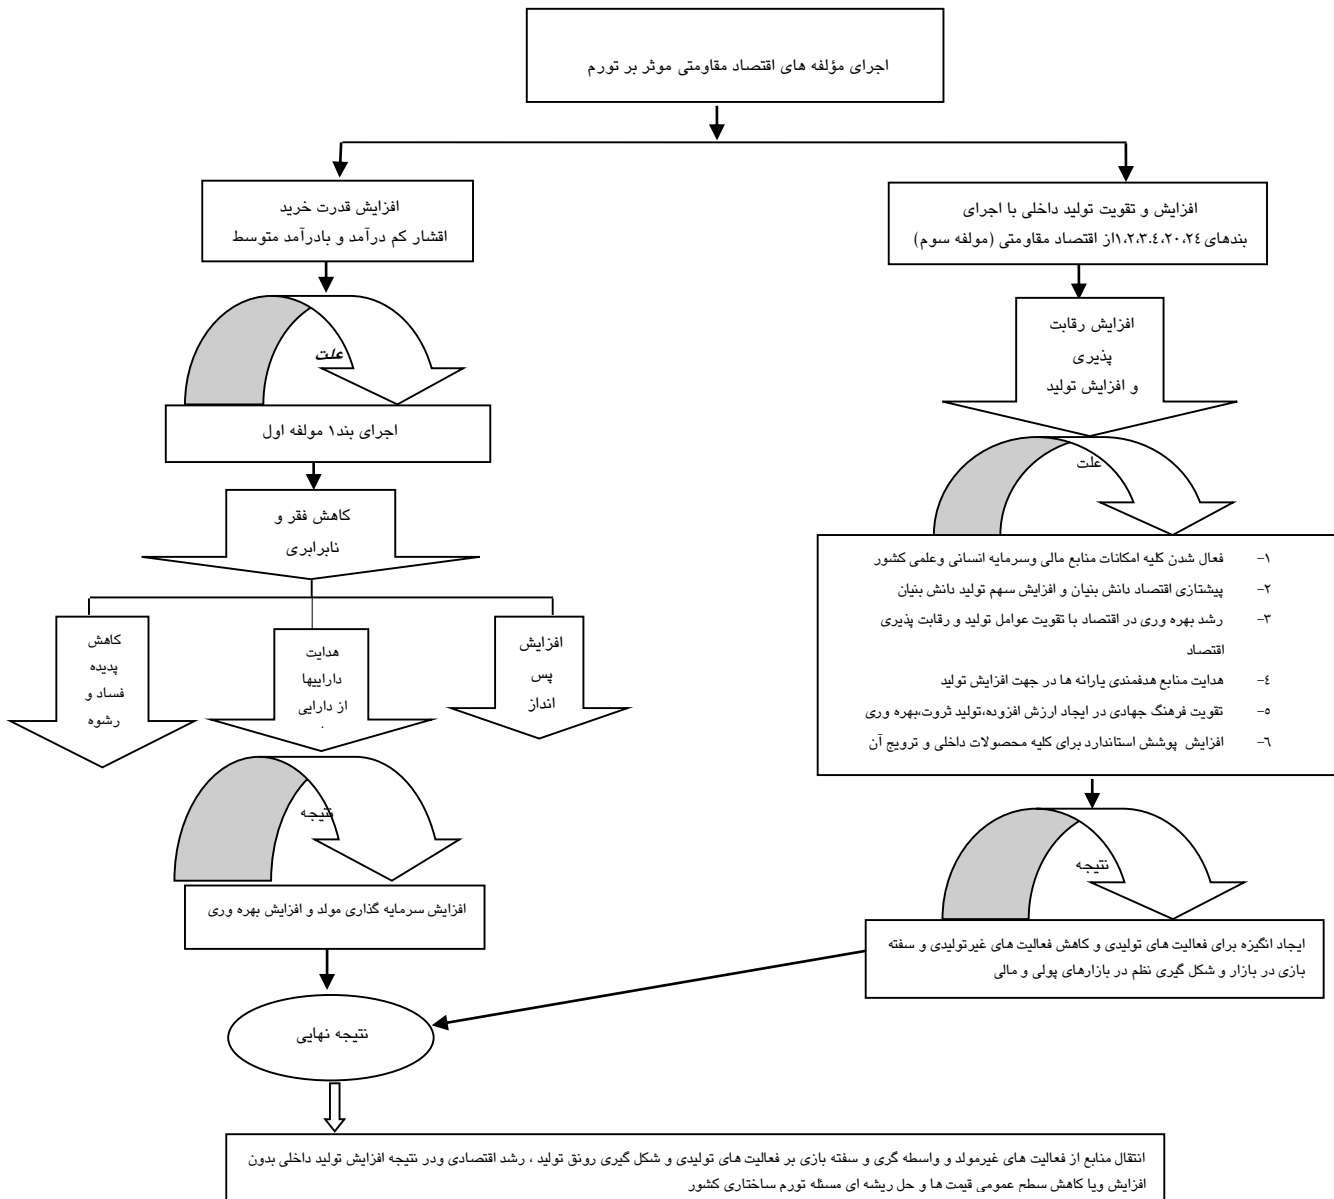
اجرای مؤلفه های اقتصاد مقاومتی موثر بر تورم

افزایش قدرت خرید
اقشار کم درآمد و بادرآمد متوسط

علت

اجرای بند۱ مولفه اول

کاهش فقر و نابرابری

کاهش پدیده فساد و رشوه

هدایت داراییها از دارایی

افزایش پس انداز

نتیجه

افزایش سرمایه گذاری مولد و افزایش بهره وری

افزایش و تقویت تولید داخلی با اجرای بندهای ۱،۲،۳،۴،۲۰،۲۴از اقتصاد مقاومتی (مولفه سوم)

افزایش رقابت پذیری و افزایش تولید

علت

۱- فعال شدن کلیه امکانات منابع مالی وسرمایه انسانی وعلمی کشور
۲- پیشتازی اقتصاد دانش بنیان و افزایش سهم تولید دانش بنیان
۳- رشد بهره وری در اقتصاد با تقویت عوامل تولید و رقابت پذیری اقتصاد
۴- هدایت منابع هدفمندی یارانه ها در جهت افزایش تولید
۵- تقویت فرهنگ جهادی در ایجاد ارزش افزوده،تولید ثروت،بهره وری
۶- افزایش پوشش استاندارد برای کلیه محصولات داخلی و ترویج آن

نتیجه

ایجاد انگیزه برای فعالیت های تولیدی و کاهش فعالیت های غیرتولیدی و سفته بازی در بازار و شکل گیری نظم در بازارهای پولی و مالی

نتیجه نهایی

انتقال منابع از فعالیت های غیرمولد و واسطه گری و سفته بازی بر فعالیت های تولیدی و شکل گیری رونق تولید ، رشد اقتصادی ودر نتیجه افزایش تولید داخلی بدون افزایش ویا کاهش سطح عمومی قیمت ها و حل ریشه ای مسئله تورم ساختاری کشور